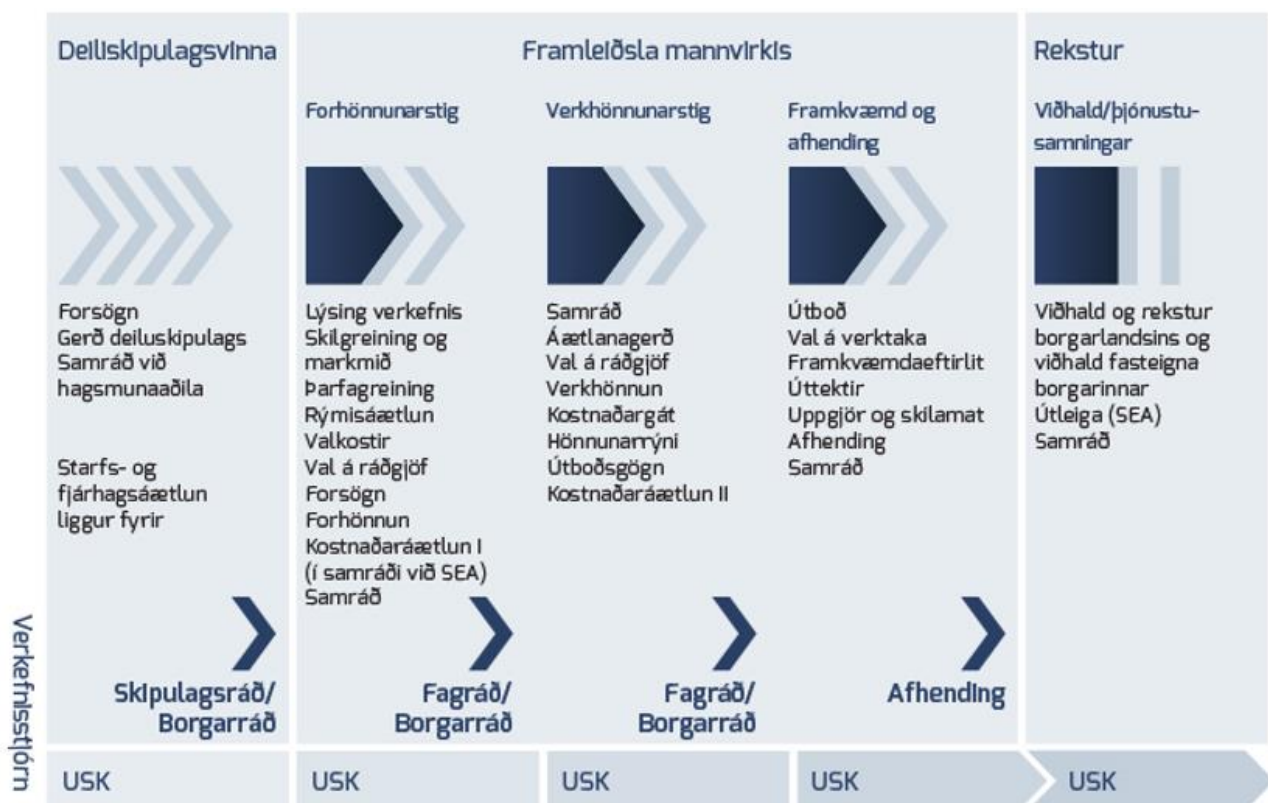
Deiliskipulagsvinna

Forsögn
Gerð deiluskipulags
Samráð við hagsmunaaðila

Starfs- og fjárhagsáætlun liggur fyrir

Skipulagsráð/ Borgarráð

Framleiðsla mannvirkis

Forhönnunarstig

Lýsing verkefnis
Skilgreining og markmið
Þarfagreining
Rýmisáætlun
Valkostir
Val á ráðgjöf
Forsögn
Forhönnun
Kostnaðaráætlun I (í samráði við SEA)
Samráð

Fagráð/ Borgarráð

Verkhönnunarstig

Samráð
Áætlanagerð
Val á ráðgjöf
Verkhönnun
Kostnaðargát
Hönnunarrýni
Útboðsgögn
Kostnaðaráætlun II

Fagráð/ Borgarráð

Framkvæmd og afhending

Útboð
Val á verktaka
Framkvæmdaeftirlit
Úttektir
Uppgjör og skilamat
Afhending
Samráð

Afhending

Rekstur

Viðhald/þjónustu-samningar

Viðhald og rekstur borgarlandsins og viðhald fasteigna borgarinnar
Útleiga (SEA)
Samráð

Verkefnisstjórn

USK

USK

USK

USK

USK